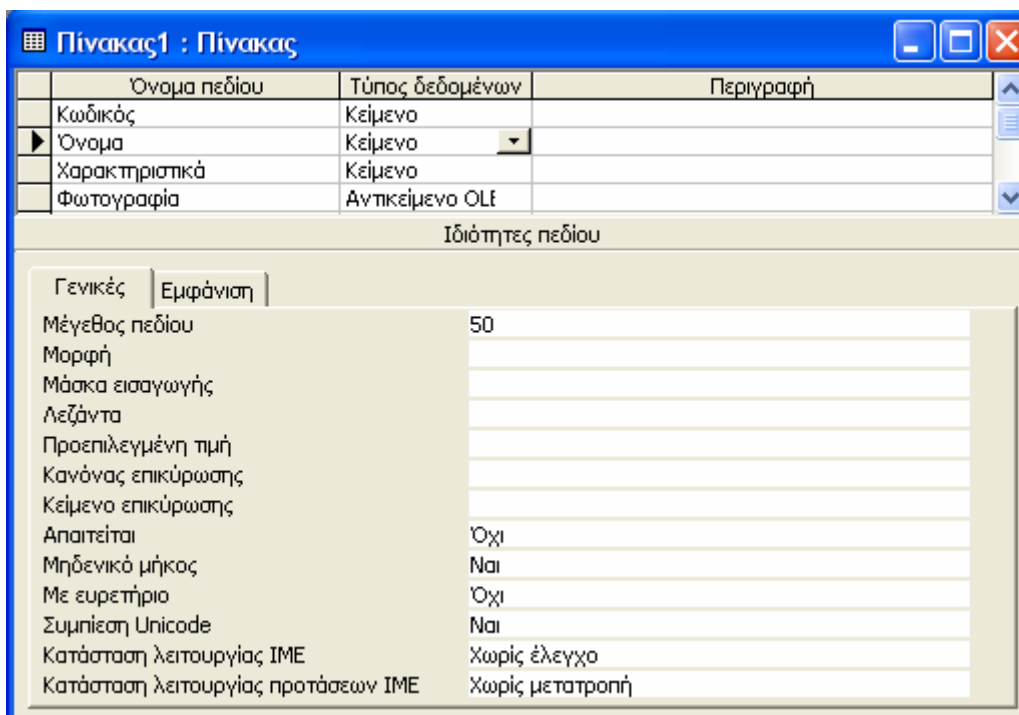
Πίνακας1 : Πίνακας

| Όνομα πεδίου | Τύπος δεδομένων | Περιγραφή |
|---|---|---|
| Κωδικός | Κείμενο | |
| Όνομα | Κείμενο | |
| Χαρακτηριστικά | Κείμενο | |
| Φωτογραφία | Αντικείμενο OLE | |

Ιδιότητες πεδίου

Γενικές | Εμφάνιση

| | |
|---|---|
| Μέγεθος πεδίου | 50 |
| Μορφή | |
| Μάσκα εισαγωγής | |
| Λεζάντα | |
| Προεπιλεγμένη τιμή | |
| Κανόνας επικύρωσης | |
| Κείμενο επικύρωσης | |
| Απαιτείται | Όχι |
| Μηδενικό μήκος | Ναι |
| Με ευρετήριο | Όχι |
| Συμπίεση Unicode | Ναι |
| Κατάσταση λειτουργίας IME | Χωρίς έλεγχο |
| Κατάσταση λειτουργίας προτάσεων IME | Χωρίς μετατροπή |